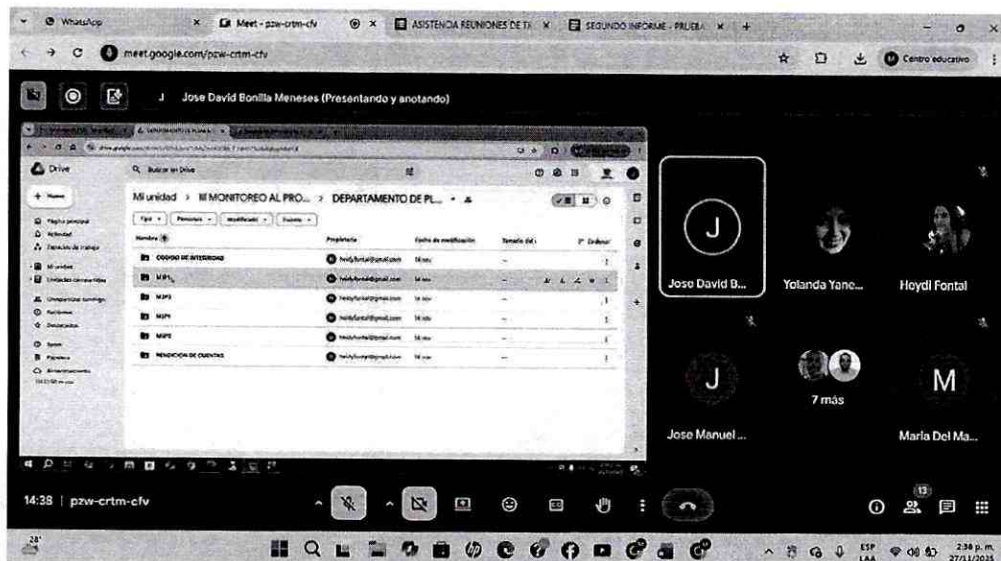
WhatsApp | Meet - pzw-crtm-cfv | ASISTENCIA REUNIONES DE T | SEGUNDO INFORME - PRUEBA

meet.google.com/pzw-crtm-cfv

Centro educativo

Jose David Bonilla Meneses (Presentando y anotando)

Drive

Buscar en Drive

Nuevo

Mi unidad > MONITOREO AL PRO... > DEPARTAMENTO DE PL...

Tipo | Personas | Modificado | Fuente

Nombre | Propietario | Fecha de modificación | Tamaño del

CODIGO DE INTEGRIDAD | heidyfontal@gmail.com | 14 nov

M1P1 | heidyfontal@gmail.com | 14 nov

M2P3 | heidyfontal@gmail.com | 14 nov

M3P1 | heidyfontal@gmail.com | 14 nov

M4P2 | heidyfontal@gmail.com | 14 nov

RENDICION DE CUENTAS | heidyfontal@gmail.com | 14 nov

J
Jose David B...

Yolanda Yane...

Heydi Fontal

J
Jose Manuel ...

7 más

M
Maria Del Ma...

14:38 | pzw-crtm-cfv

13

28°

ESP LAA

2:38 p. m. 27/11/2025